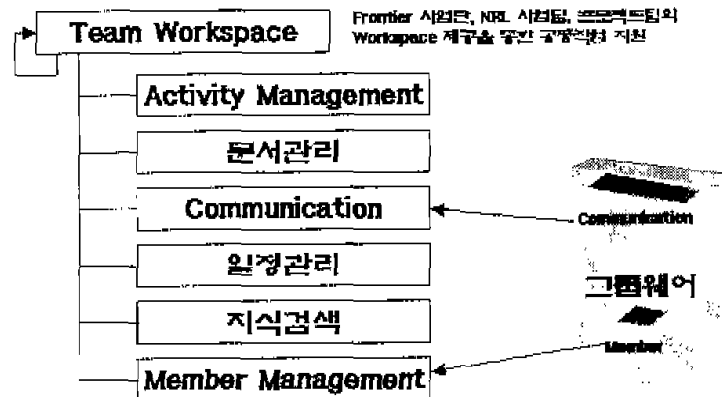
Team Workspace

Frontier 사업단, NRL 사업팀, 프로젝트팀의 Workspace 제공을 통한 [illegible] 지원

Activity Management

문서관리

Communication

일정관리

지식검색

Member Management

Communication

그룹웨어

Member